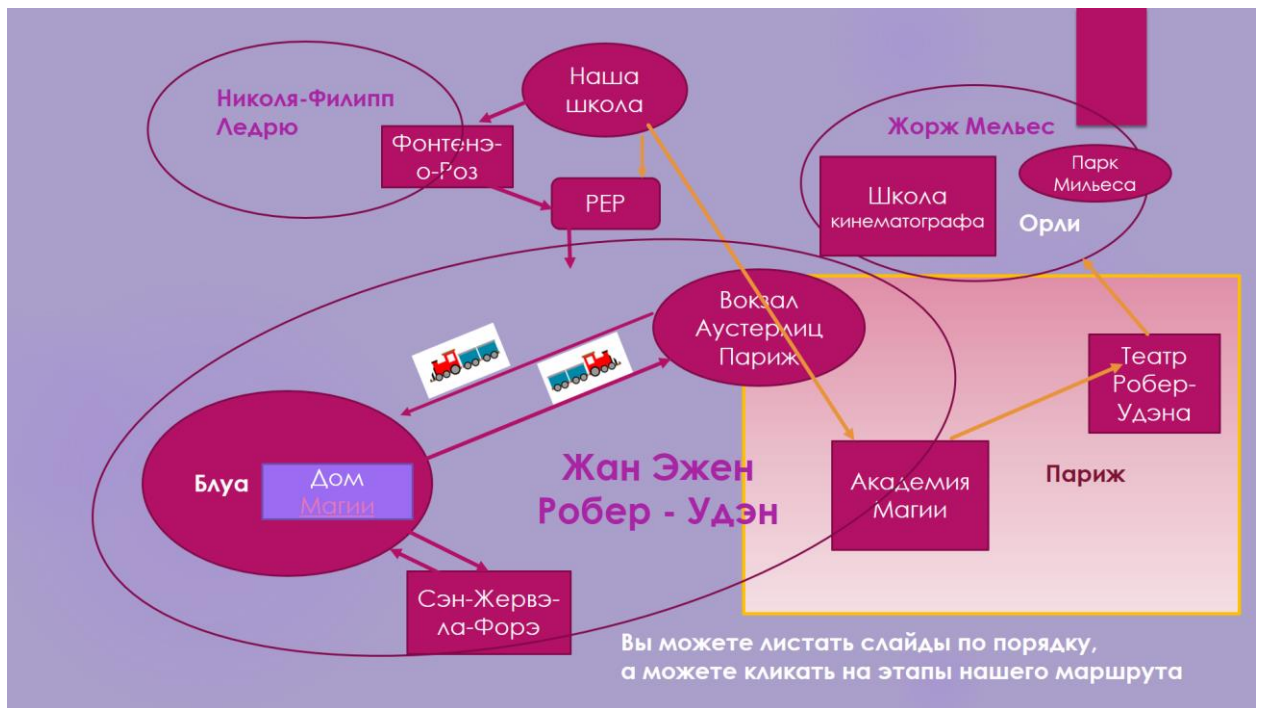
Николя-Филипп Ледрю

Наша школа

Фонтенэ-о-Роз

РЕР

Жорж Мельес

Школа кинематографа

Парк Мильеса

Орли

Вокзал Аустерлиц Париж

Театр Робер-Удэна

Блуа

Дом Магии

Жан Эжен Робер - Удэн

Академия Магии

Париж

Сэн-Жервэ-ла-Форэ

Вы можете листать слайды по порядку, а можете кликать на этапы нашего маршрута